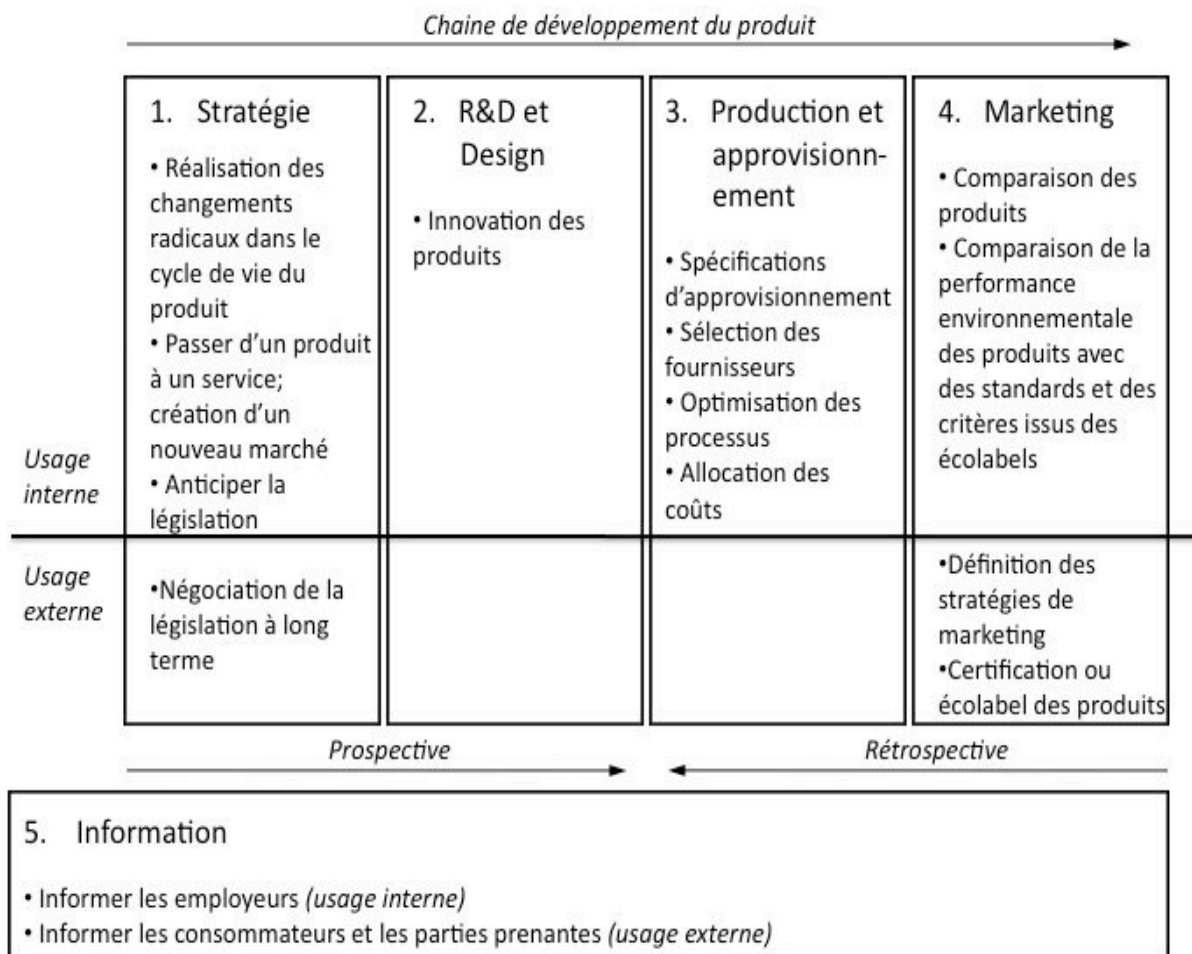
Chaine de développement du produit

| | 1. Stratégie | 2. R&D et Design | 3. Production et approvisionnement | 4. Marketing |
|---|---|---|---|---|
| Usage interne | • Réalisation des changements radicaux dans le cycle de vie du produit • Passer d'un produit à un service; création d'un nouveau marché • Anticiper la législation | • Innovation des produits | • Spécifications d'approvisionnement • Sélection des fournisseurs • Optimisation des processus • Allocation des coûts | • Comparaison des produits • Comparaison de la performance environnementale des produits avec des standards et des critères issus des écolabels |
| Usage externe | •Négociation de la législation à long terme | | | •Définition des stratégies de marketing •Certification ou écolabel des produits |

Prospective

Rétrospective

5. Information

• Informer les employeurs (usage interne)
• Informer les consommateurs et les parties prenantes (usage externe)